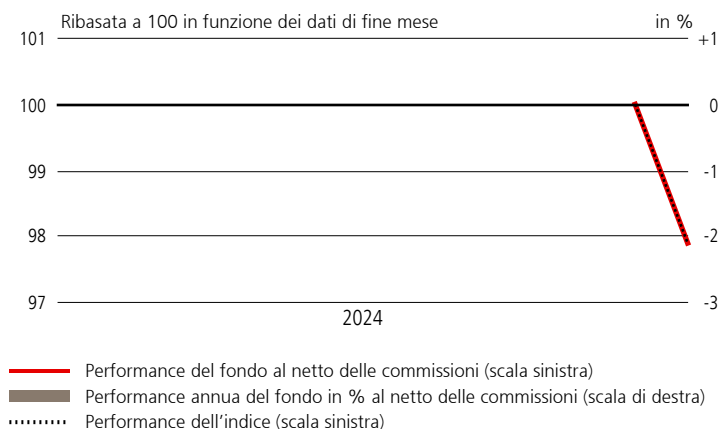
Ribasata a 100 in funzione dei dati di fine mese

in %

101
100
99
98
97

+1
0
-1
-2
-3

2024

Performance del fondo al netto delle commissioni (scala sinistra)
Performance annua del fondo in % al netto delle commissioni (scala di destra)
Performance dell'indice (scala sinistra)